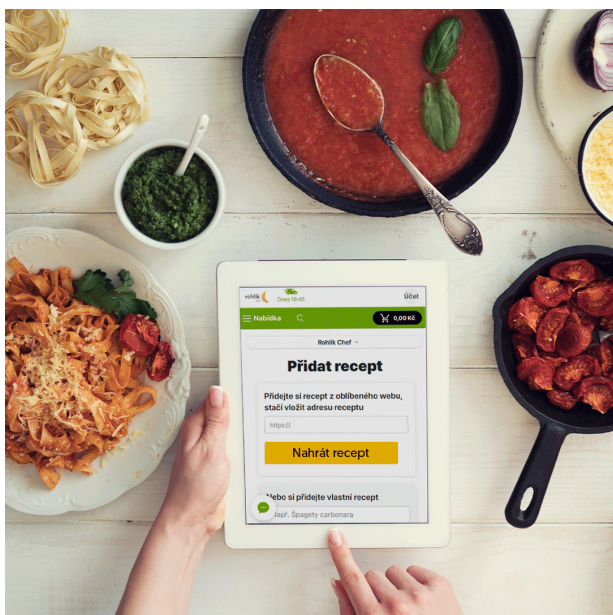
rohlik
Dnes 19:45
Účet

Nabídka
0,00 Kč

Rohlik Chef

Přidat recept

Přidejte si recept z oblíbeného webu, stačí vložit adresu receptu

https://

Nahrát recept

Nebo si přidejte vlastní recept

Např. Špagety carbonara